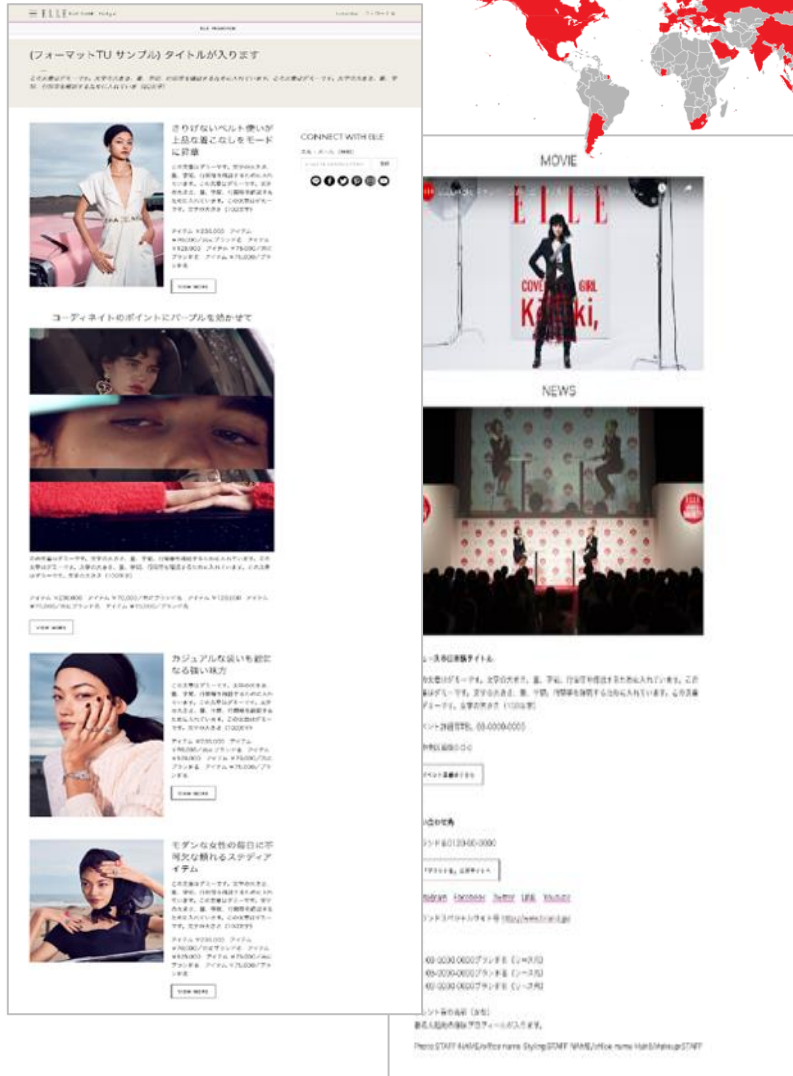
ELLE

ELLE PROMOTION

(フォーマットTU サンプル) タイトルが入ります

さりげないベルト使いが上品な着こなしをモードに昇華

CONNECT WITH ELLE

VIEW MORE

コーディネイトのポイントにパープルを効かせて

VIEW MORE

カジュアルな装いも最旬になる強い魅力

VIEW MORE

モダンな女性の毎日に不可欠な頼れるステディアイテム

VIEW MORE

MOVIE

ELLE

COVER GIRL

Kaiki,

NEWS

ELLE

Photo STAFF NAME/office name Styling STAFF NAME/office name Hair&Makeup STAFF